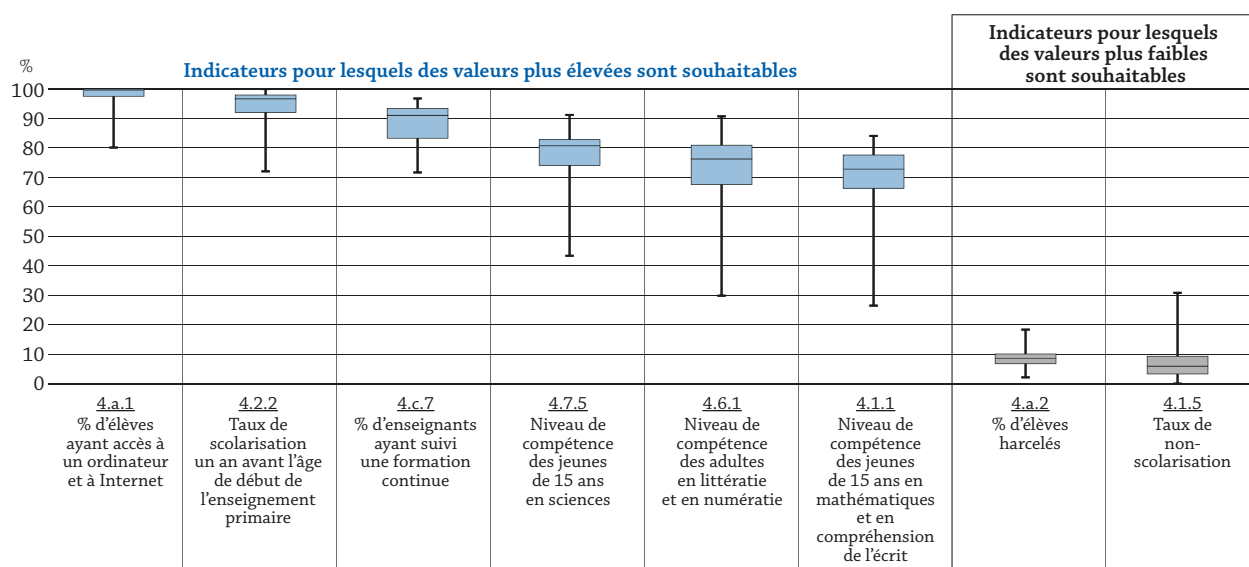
Indicateurs pour lesquels des valeurs plus élevées sont souhaitables

Indicateurs pour lesquels des valeurs plus faibles sont souhaitables

%
100
90
80
70
60
50
40
30
20
10
0

4.a.1
% d'élèves ayant accès à un ordinateur et à Internet

4.2.2
Taux de scolarisation un an avant l'âge de début de l'enseignement primaire

4.c.7
% d'enseignants ayant suivi une formation continue

4.7.5
Niveau de compétence des jeunes de 15 ans en sciences

4.6.1
Niveau de compétence des adultes en littératie et en numératie

4.1.1
Niveau de compétence des jeunes de 15 ans en mathématiques et en compréhension de l'écrit

4.a.2
% d'élèves harcelés

4.1.5
Taux de non-scolarisation